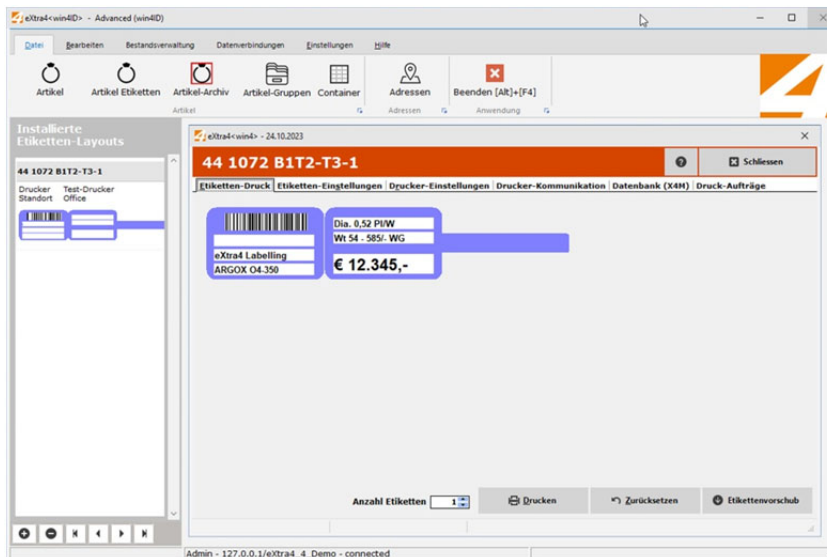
eXtra4<win4ID> - Advanced (win4ID)

Datei Bearbeiten Bestandsverwaltung Datenverbindungen Einstellungen Hilfe

Artikel Artikel Etiketten Artikel-Archiv Artikel-Gruppen Container
Artikel
Adressen
Adressen
Beenden [Alt]+[F4]
Anwendung

Installierte Etiketten-Layouts

44 1072 B1T2-T3-1

Drucker Test-Drucker
Standort Office

eXtra4<win4> - 24.10.2023

44 1072 B1T2-T3-1

Schliessen

Etiketten-Druck Etiketten-Einstellungen Drucker-Einstellungen Drucker-Kommunikation Datenbank (X4M) Druck-Aufträge

eXtra4 Labelling
ARGOX O4-350

Dia. 0,52 Pl/W
Wt 54 - 585/- WG
€ 12.345,-

Anzahl Etiketten 1

Drucken Zurücksetzen Etikettenvorschub

Admin - 127.0.0.1/eXtra4_4_Demo - connected